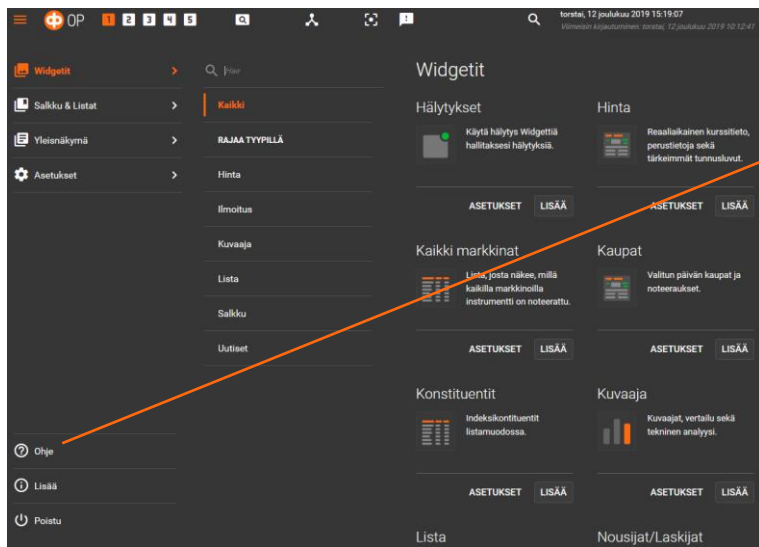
OP 1 2 3 4 5

torstai, 12 joulukuu 2019 15:19:07
Viimeisin kirjautuminen: torstai, 12 joulukuu 2019 10:12:41

Widgetit
Salkku & Listat
Yleisnäkymä
Asetukset

Hae
Kaikki
RAJAA TYYPILLÄ
Hinta
Ilmoitus
Kuvaaja
Lista
Salkku
Uutiset

Widgetit

Hälytykset
Käytä hälytys Widgettiä hallitaksesi hälytyksiä.
ASETUKSET LISÄÄ

Hinta
Reaaliaikainen kurssitieto, perustietoja sekä tärkeimmät tunnusluvut.
ASETUKSET LISÄÄ

Kaikki markkinat
Lista, josta näkee, millä kaikilla markkinoilla instrumentti on noteerattu.
ASETUKSET LISÄÄ

Kaupat
Valitun päivän kaupat ja noteeraukset.
ASETUKSET LISÄÄ

Konstituentit
Indeksikontituentit listamuodossa.
ASETUKSET LISÄÄ

Kuvaaja
Kuvaajat, vertailu sekä tekninen analyysi.
ASETUKSET LISÄÄ

Lista

Nousijat/Laskijat

Ohje
Lisää
Poistu